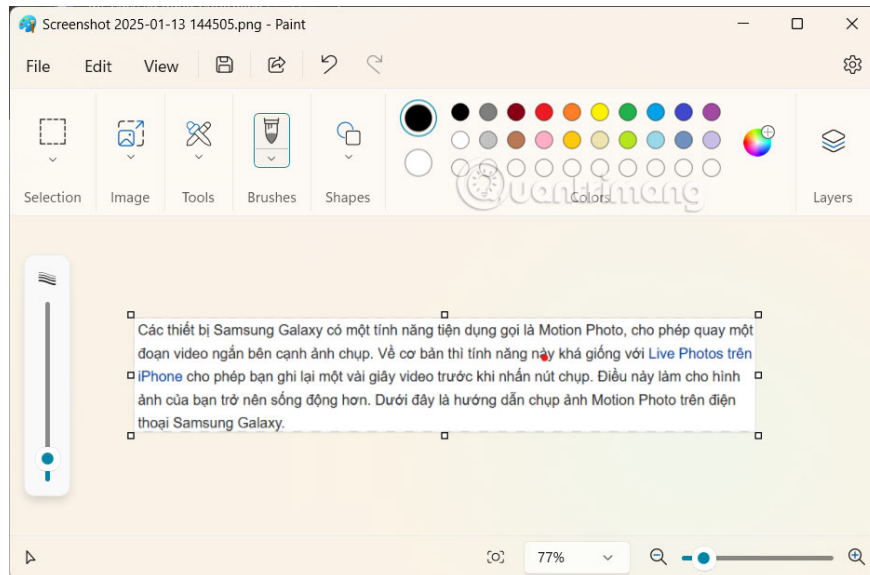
Screenshot 2025-01-13 144505.png - Paint

File Edit View

Selection Image Tools Brushes Shapes Colors Layers

Các thiết bị Samsung Galaxy có một tính năng tiện dụng gọi là Motion Photo, cho phép quay một đoạn video ngắn bên cạnh ảnh chụp. Về cơ bản thì tính năng này khá giống với Live Photos trên iPhone cho phép bạn ghi lại một vài giây video trước khi nhấn nút chụp. Điều này làm cho hình ảnh của bạn trở nên sống động hơn. Dưới đây là hướng dẫn chụp ảnh Motion Photo trên điện thoại Samsung Galaxy.

77%